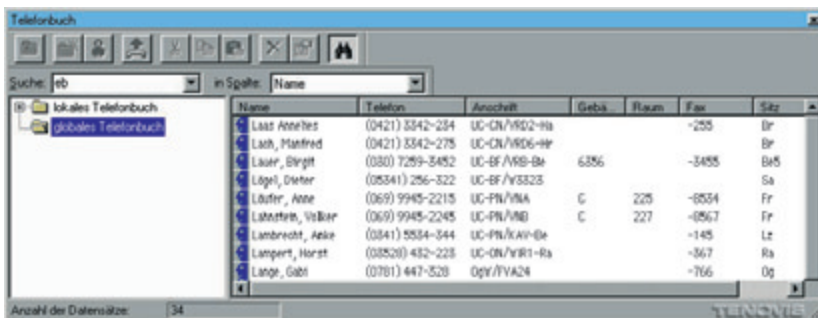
Telefonbuch

Suche: eb

in Spalte: Name

lokales Telefonbuch
globales Telefonbuch

| Name | Telefon | Anschrift | Gebä... | Raum | Fax | Sitz |
|---|---|---|---|---|---|---|
| Laas Annettes | (0421) 3342-284 | UC-CN/VRD2-Ha | | | -288 | Br |
| Lach, Manfred | (0421) 3342-275 | UC-CN/VRD6-Hr | | | | Br |
| Lauer, Birgit | (030) 7259-3452 | UC-BF/VRB-Be | 6356 | | -3455 | BeS |
| Lögel, Dieter | (05341) 256-322 | UC-BF/V3323 | | | | Sa |
| Läufer, Anne | (069) 9945-2215 | UC-PN/VNA | C | 225 | -8534 | Fr |
| Lahnstein, Volker | (069) 9945-2245 | UC-PN/VNB | C | 227 | -8567 | Fr |
| Lambrecht, Anke | (0341) 5534-344 | UC-PN/KAV-Be | | | -145 | Le |
| Lampert, Horst | (03520) 432-228 | UC-ON/VIR1-Ra | | | -367 | Ra |
| Lange, Gabi | (0781) 447-328 | OgV/FVA24 | | | -766 | Og |

Anzahl der Datensätze: 34

TENOVIS